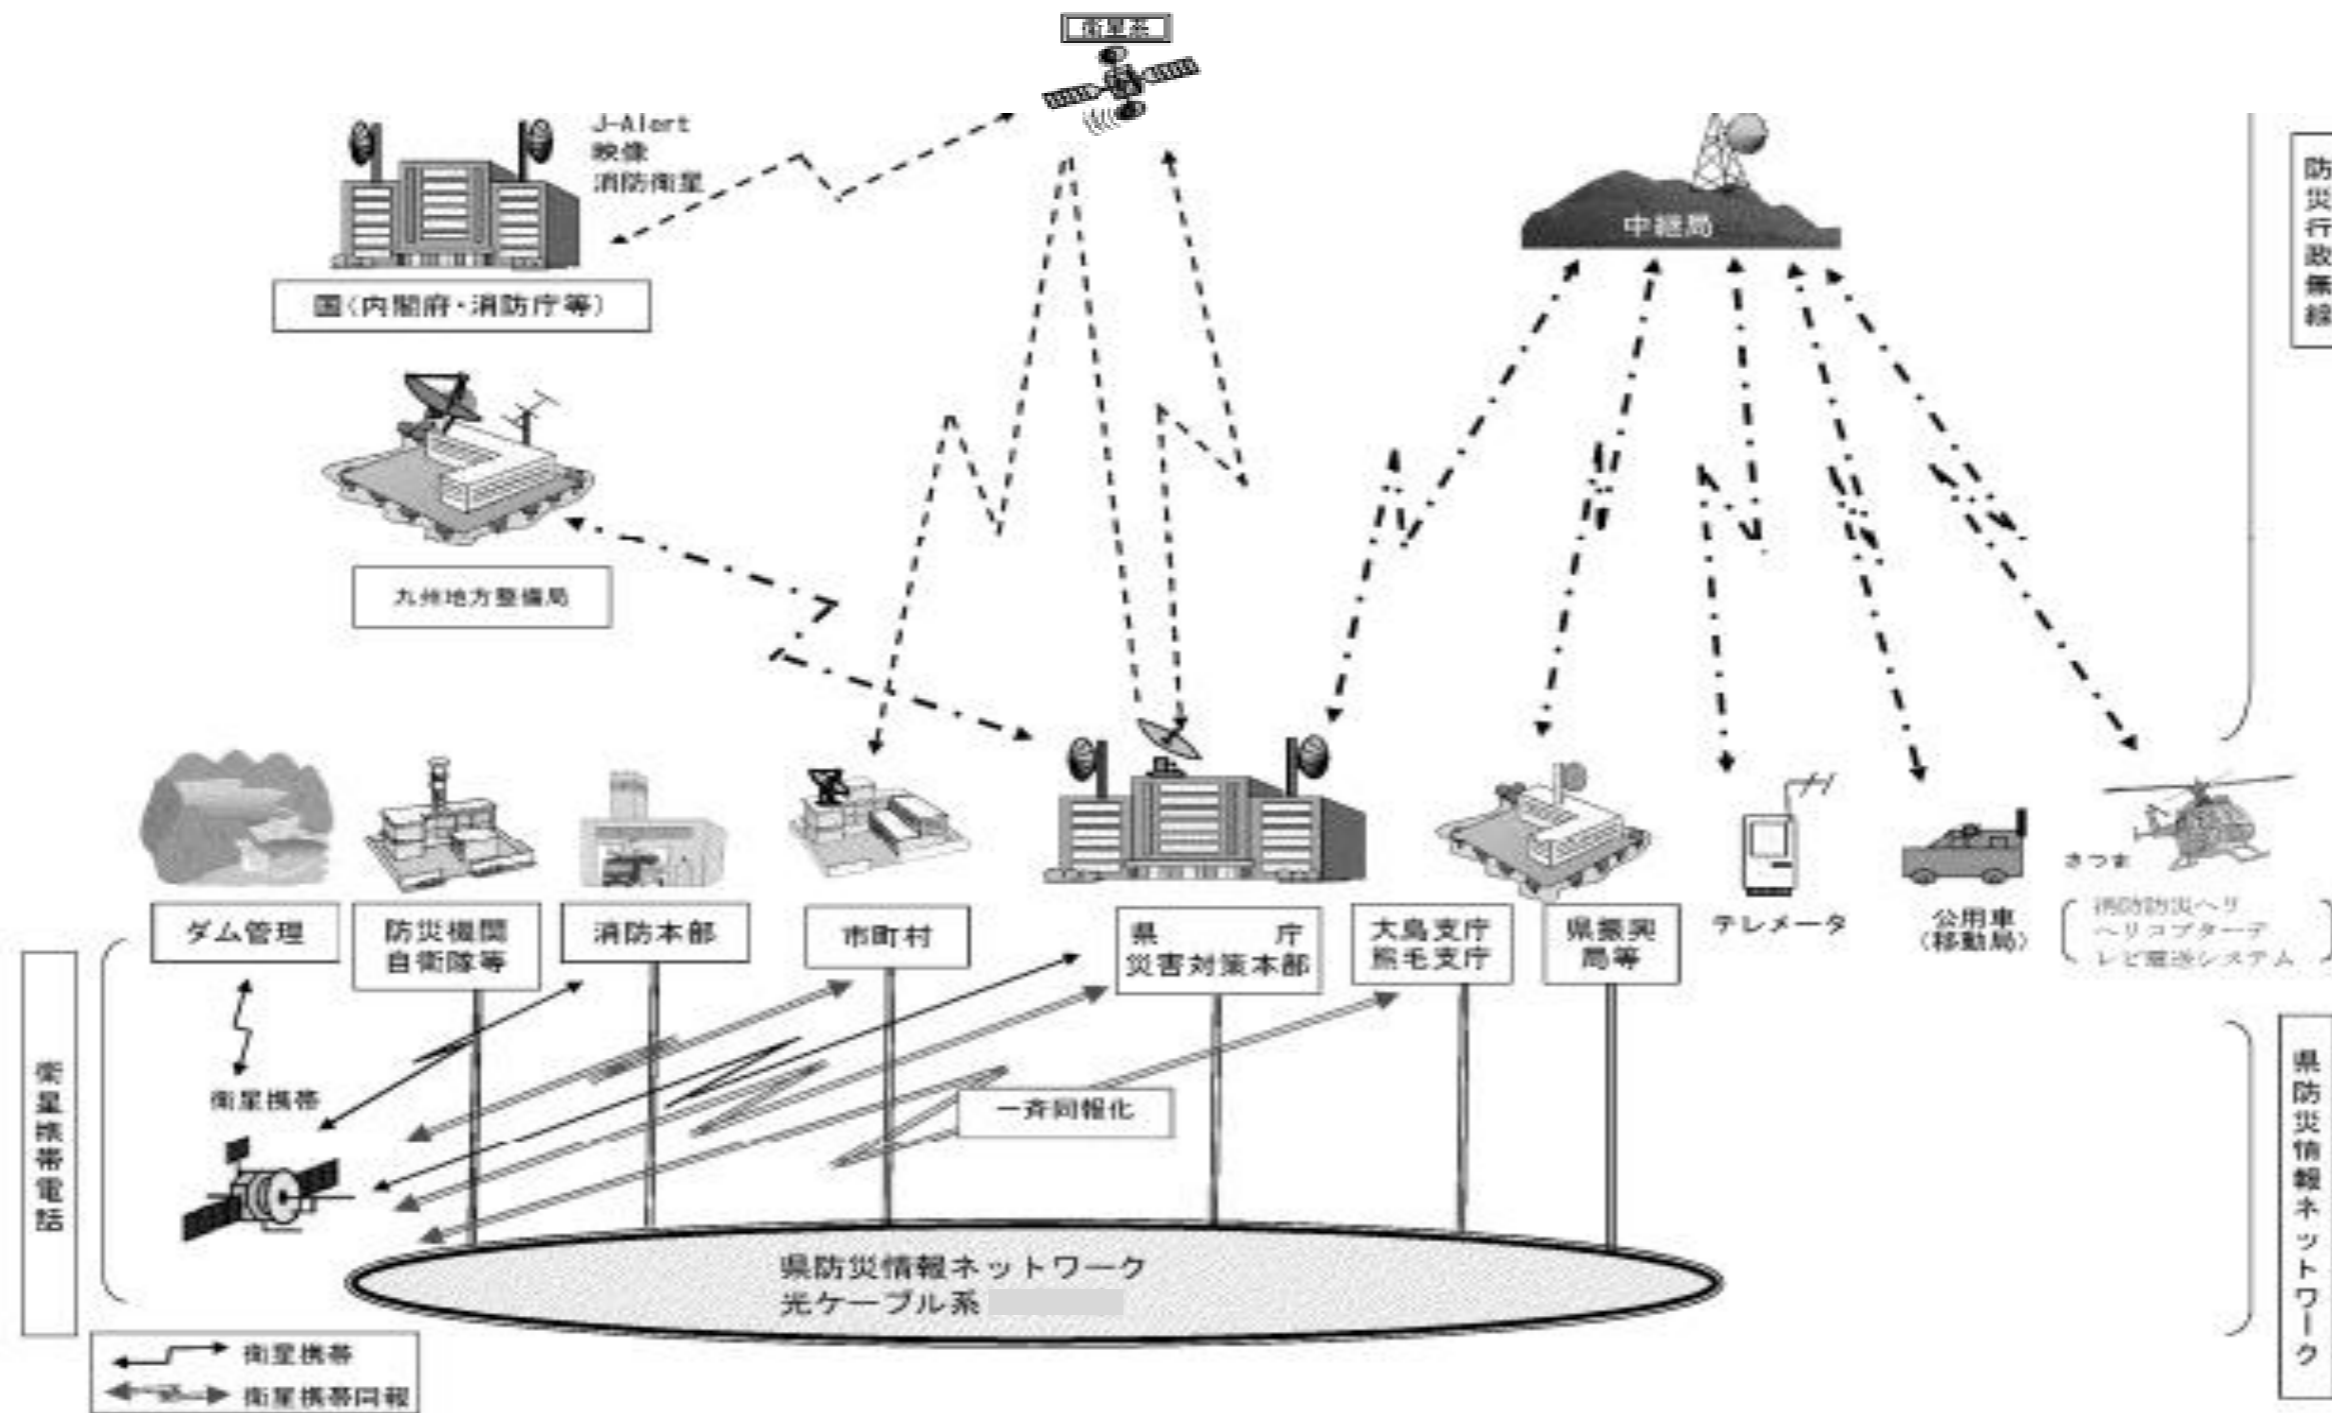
衛星系

J-Alert
映像
消防衛星

国（内閣府・消防庁等）

中継局

防災行政無線

九州地方整備局

ダム管理

防災機関
自衛隊等

消防本部

市町村

県　　庁
災害対策本部

大島支庁
熊毛支庁

県振興局等

テレメータ

公用車
（移動局）

さつま

消防防災ヘリ
ヘリコプターテレビ電送システム

衛星携帯

一斉同報化

衛星携帯電話

県防災情報ネットワーク

県防災情報ネットワーク
光ケーブル系

衛星携帯

衛星携帯回線